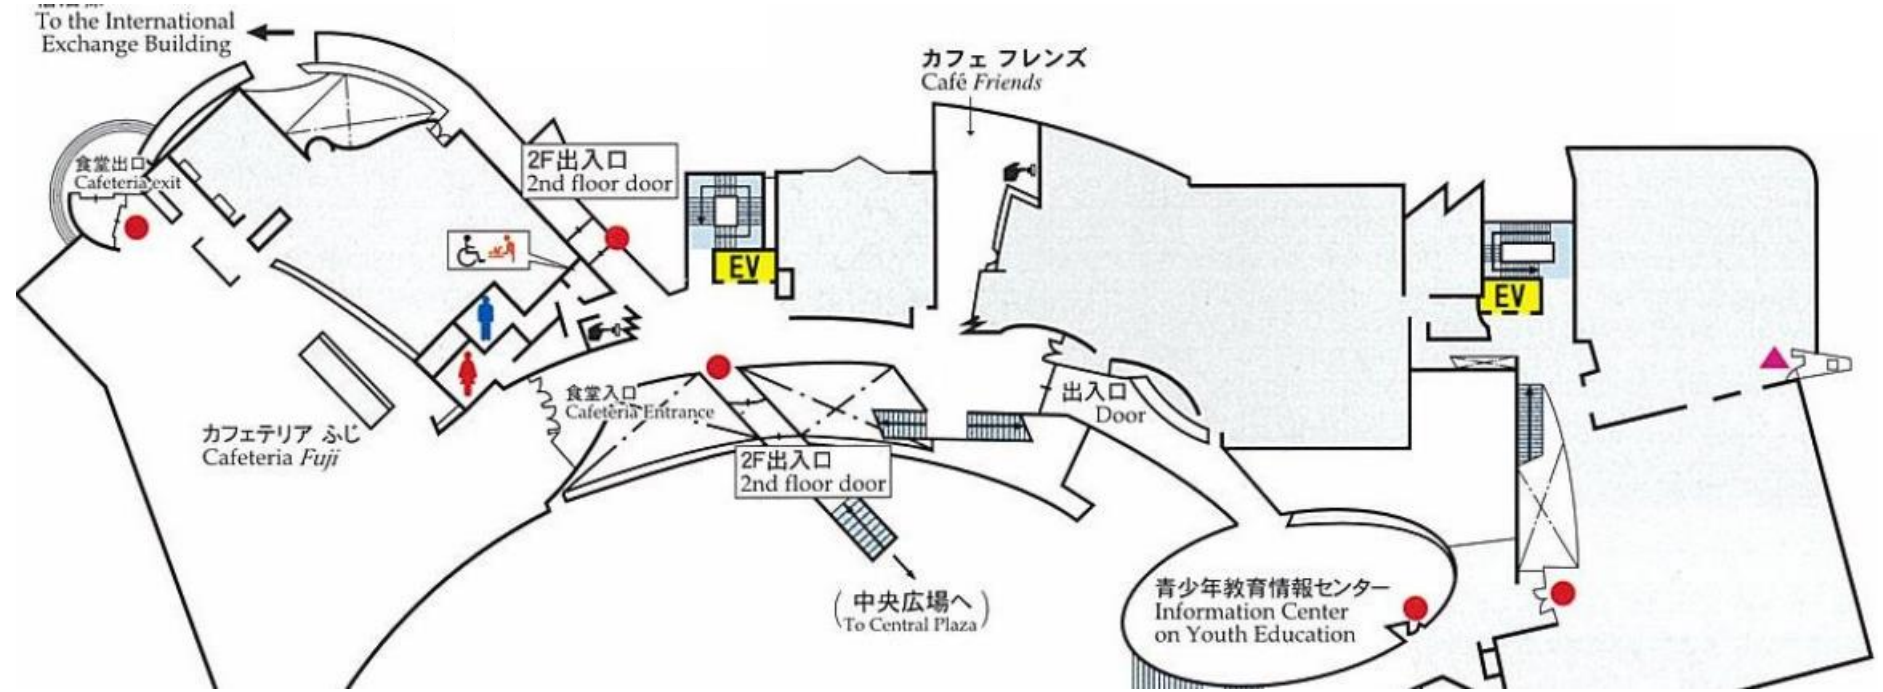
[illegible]
To the International Exchange Building

カフェ フレンズ
Café Friends

食堂出口
Cafeteria exit

2F出入口
2nd floor door

EV

EV

食堂入口
Cafeteria Entrance

出入口
Door

カフェテリア ふじ
Cafeteria Fuji

2F出入口
2nd floor door

(中央広場へ
To Central Plaza)

青少年教育情報センター
Information Center on Youth Education